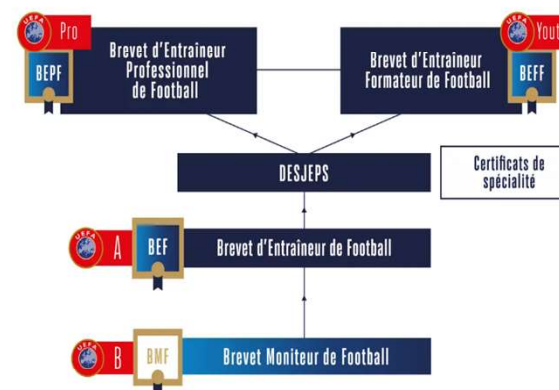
UEFA Pro
BEPF
Brevet d'Entraineur Professionnel de Football

UEFA Yout
BEFF
Brevet d'Entraineur Formateur de Football

DESJEPS

Certificats de spécialité

UEFA A
BEF
Brevet d'Entraineur de Football

UEFA B
BMF
Brevet Moniteur de Football